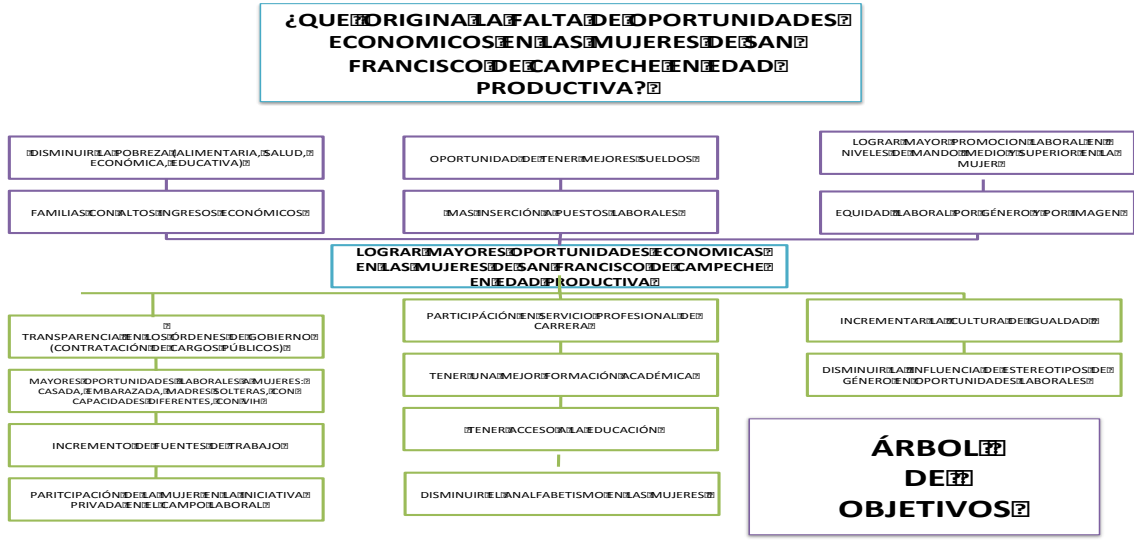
¿QUE ORIGINA LA FALTA DE OPORTUNIDADES ECONOMICOS EN LAS MUJERES DE SAN FRANCISCO DE CAMPECHE EN EDAD PRODUCTIVA?

DISMINUIR LA POBREZA (ALIMENTARIA, SALUD, ECONÓMICA, EDUCATIVA)

OPORTUNIDAD DE TENER MEJORES SUELDOS

LOGRAR MAYOR PROMOCION LABORAL EN NIVELES DE MANDO MEDIO Y SUPERIOR EN LA MUJER

FAMILIAS CON ALTOS INGRESOS ECONÓMICOS

MAS INSERCIÓN A PUESTOS LABORALES

EQUIDAD LABORAL POR GÉNERO Y POR IMAGEN

LOGRAR MAYORES OPORTUNIDADES ECONOMICAS EN LAS MUJERES DE SAN FRANCISCO DE CAMPECHE EN EDAD PRODUCTIVA

TRANSPARENCIA EN LOS ÓRDENES DE GOBIERNO (CONTRATACIÓN DE CARGOS PÚBLICOS)

PARTICIPÁCIÓN EN SERVICIO PROFESIONAL DE CARRERA

INCREMENTAR LA CULTURA DE IGUALDAD

MAYORES OPORTUNIDADES LABORALES A MUJERES: CASADA, EMBARAZADA, MADRES SOLTERAS, CON CAPACIDADES DIFERENTES, CON VIH

TENER UNA MEJOR FORMACIÓN ACADÉMICA

DISMINUIR LA INFLUENCIA DE ESTEREOTIPOS DE GÉNERO EN OPORTUNIDADES LABORALES

INCREMENTO DE FUENTES DE TRABAJO

TENER ACCESO A LA EDUCACIÓN

PARITCIPACIÓN DE LA MUJER EN LA INICIATIVA PRIVADA EN EL CAMPO LABORAL

DISMINUIR EL ANALFABETISMO EN LAS MUJERES

ÁRBOL DE OBJETIVOS